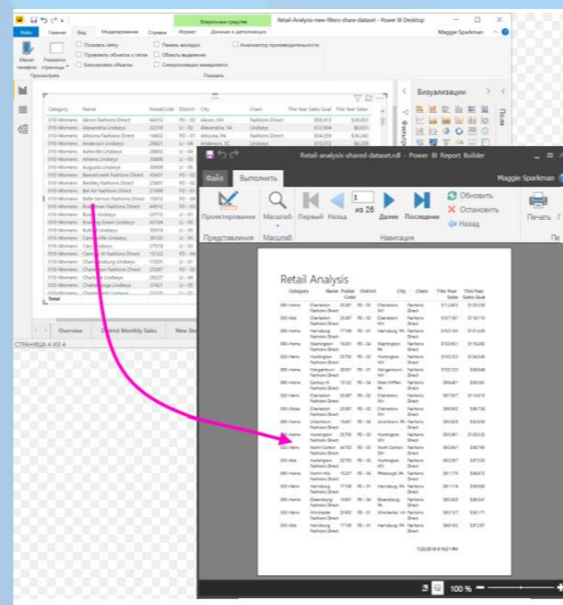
Визуальные средства Retail-Analysis-new-filters-share-dataset - Power BI Desktop Maggie Sparkman

Файл Главная Вид Моделирование Справка Формат Данные и детализация

Макет телефона Размеры страницы Показать сетку Привязать объекты к сетке Блокировать объекты Панель закладок Объекты выделения Синхронизация срезов Анализатор производительности

Просмотреть Показать

Визуализации Поля

Category Name PostalCode District City Chain This Year Sales Goal This Year Sales

010-Womens Akron Fashions Direct
010-Womens Alexandria Lindseys
010-Womens Altoona Fashions Direct
010-Womens Anderson Lindseys
010-Womens Asheville Lindseys
010-Womens Athens Lindseys
010-Womens Augusta Lindseys
Total

Overview District Monthly Sales New Stores

СТРАНИЦА 4 ИЗ 4

Retail-analysis-shared-dataset.rdl - Power BI Report Builder Maggie Sparkman

Файл Выполнить

Проектирование Масштаб Первый Назад 1 из 26 Далее Последнее Обновить Остановить Назад Печать

Представления Масштаб Навигация

Retail Analysis

Category Name Postal Code District City Chain This Year Sales This Year Sales Goal

100 %